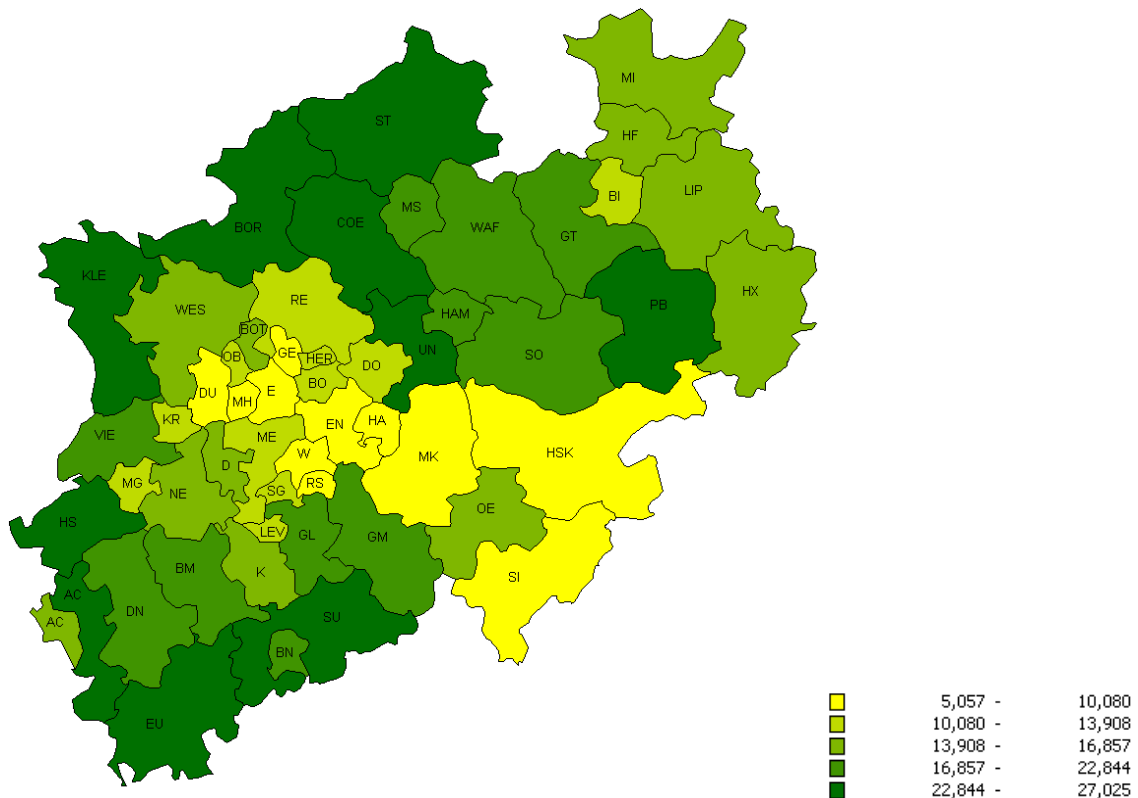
MI
HF
BI
LIP
ST
MS
WAF
GT
BOR
COE
KLE
HX
PB
RE
WES
BOT
HAM
GE
HER
UN
SO
OB
DO
DU
MH
E
BO
KR
EN
HA
VIE
ME
MK
HSK
D
W
MG
NE
SG
RS
OE
HS
LEV
GL
GM
BM
K
AC
SI
AC
DN
SU
BN
EU

| | | |
|---|---|---|
| | 5,057 - | 10,080 |
| | 10,080 - | 13,908 |
| | 13,908 - | 16,857 |
| | 16,857 - | 22,844 |
| | 22,844 - | 27,025 |